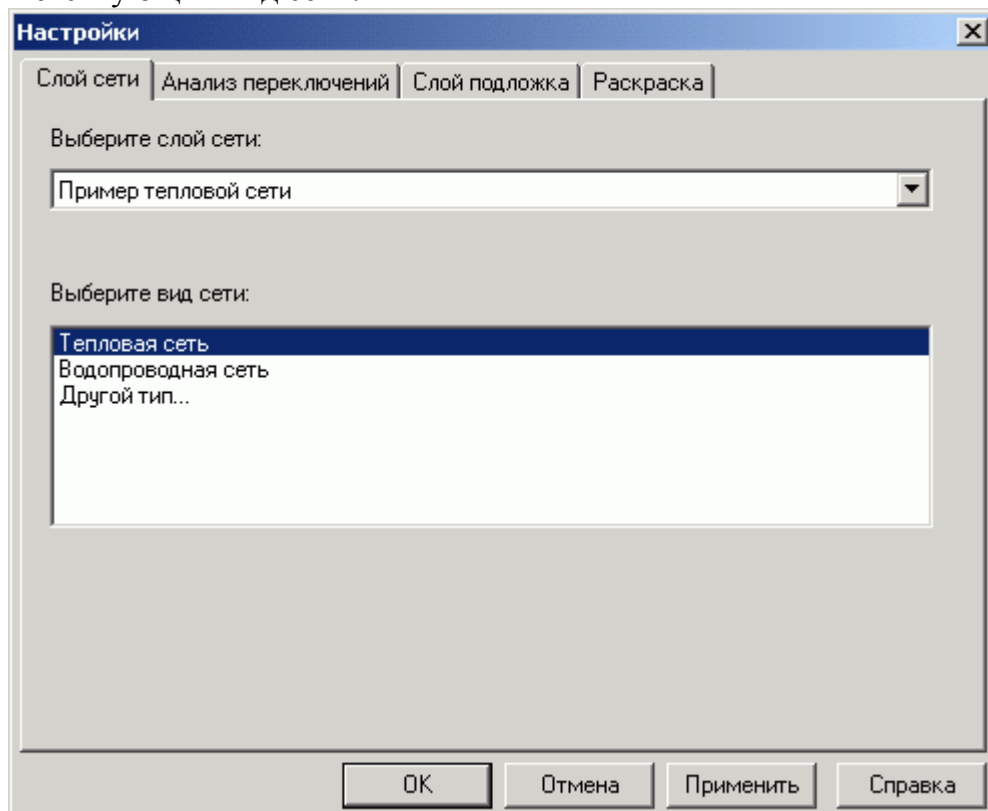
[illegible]

Настройки

Слой сети | Анализ переключений | Слой подложка | Раскраска

Выберите слой сети:

Пример тепловой сети

Выберите вид сети:

Тепловая сеть
Водопроводная сеть
Другой тип...

OK | Отмена | Применить | Справка